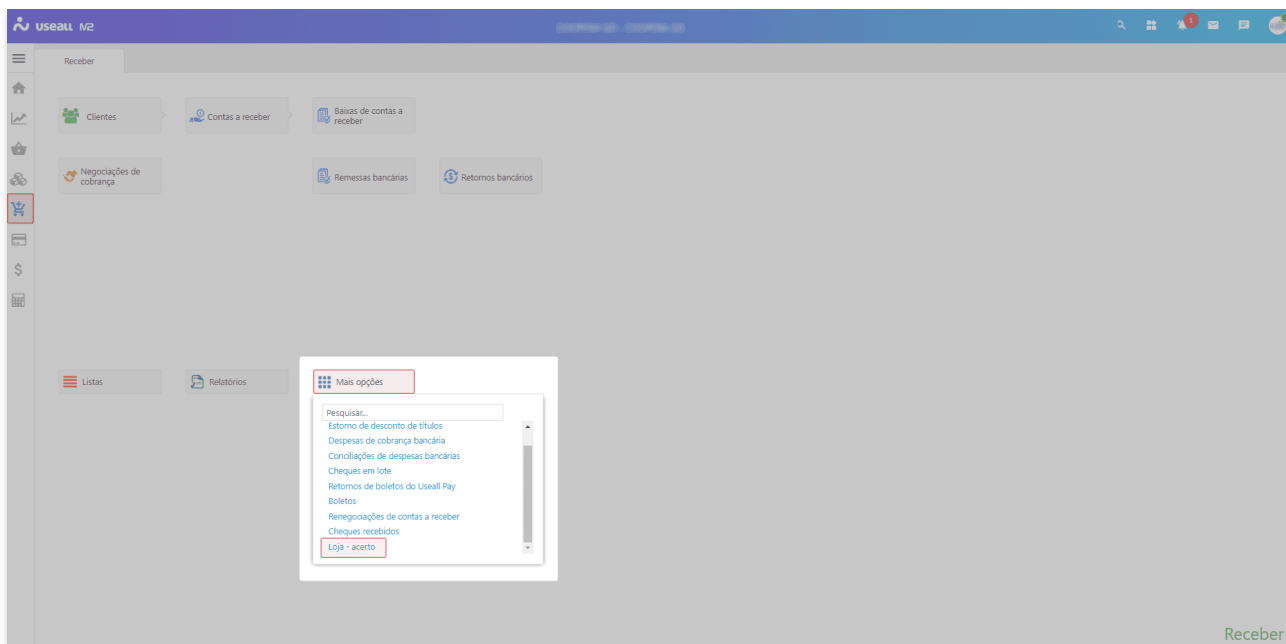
useall M2

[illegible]

1

Receber

Clientes

Contas a receber

Baixas de contas a receber

Negociações de cobrança

Remessas bancárias

Retornos bancários

Listas

Relatórios

Mais opções

Pesquisar...

Estorno de desconto de títulos

Despesas de cobrança bancária

Conciliações de despesas bancárias

Cheques em lote

Retornos de boletos do Useall Pay

Boletos

Renegociações de contas a receber

Cheques recebidos

Loja - acerto

Receber